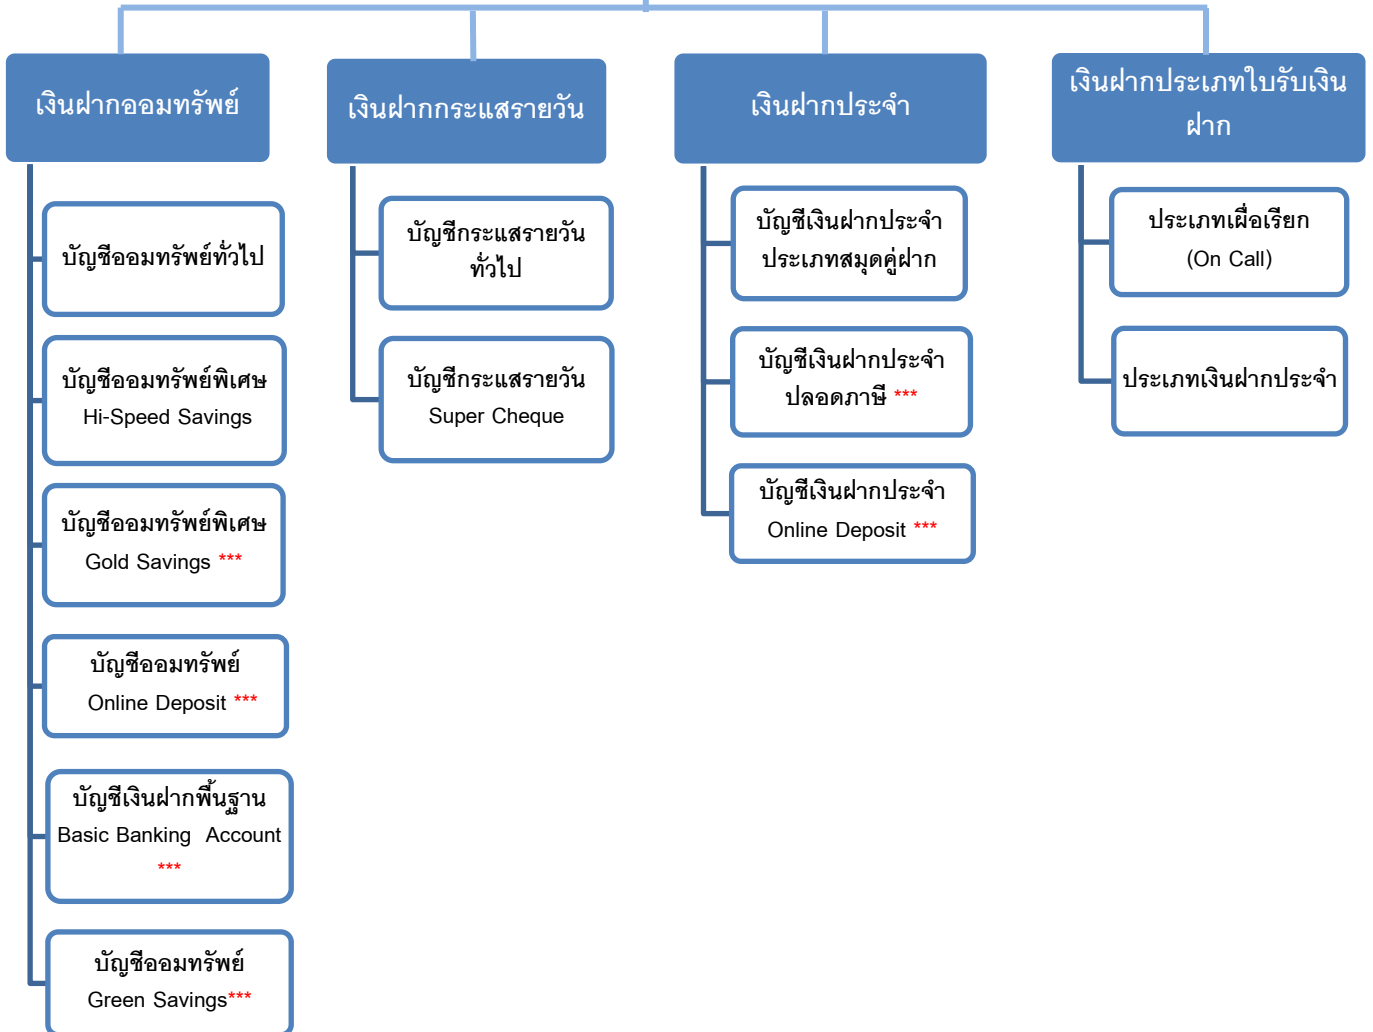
เงินฝากออมทรัพย์

บัญชีออมทรัพย์ทั่วไป

บัญชีออมทรัพย์พิเศษ Hi-Speed Savings

บัญชีออมทรัพย์พิเศษ Gold Savings ***

บัญชีออมทรัพย์ Online Deposit ***

บัญชีเงินฝากพื้นฐาน Basic Banking Account ***

บัญชีออมทรัพย์ Green Savings***

เงินฝากกระแสรายวัน

บัญชีกระแสรายวันทั่วไป

บัญชีกระแสรายวัน Super Cheque

เงินฝากประจำ

บัญชีเงินฝากประจำประเภทสมุดคู่ฝาก

บัญชีเงินฝากประจำปลอดภาษี ***

บัญชีเงินฝากประจำ Online Deposit ***

เงินฝากประเภทใบรับเงินฝาก

ประเภทเผื่อเรียก (On Call)

ประเภทเงินฝากประจำ